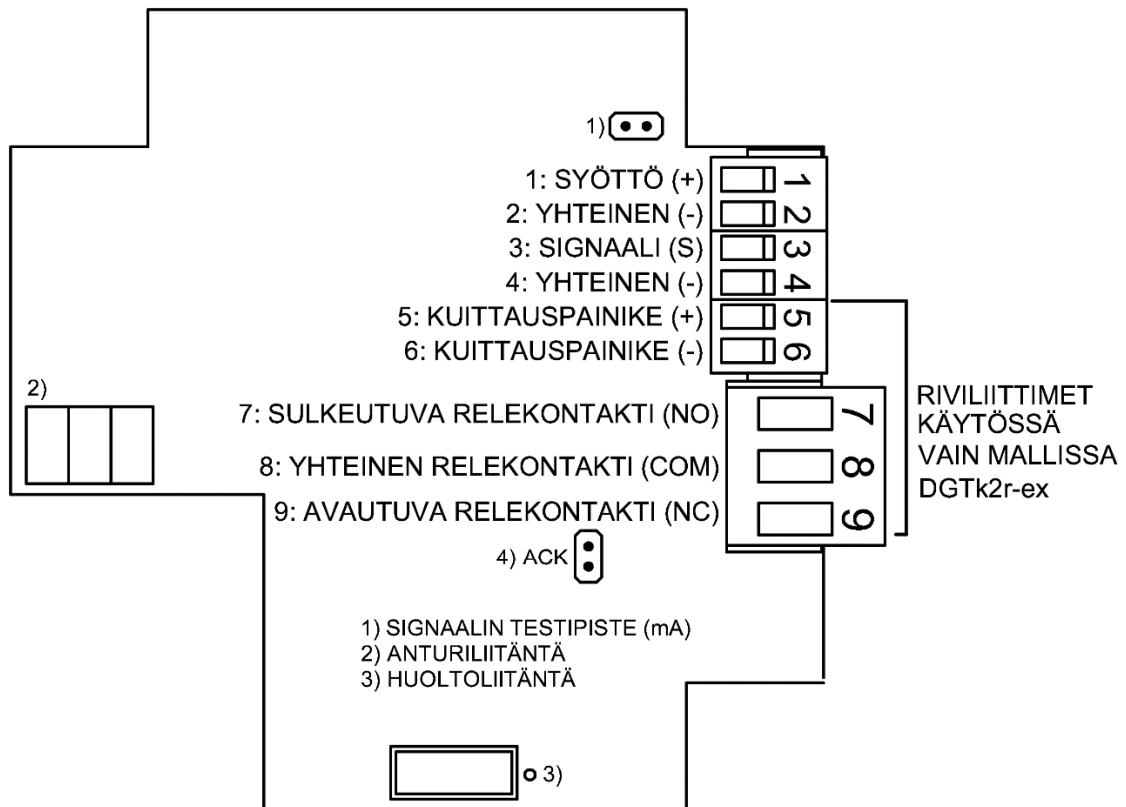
1)

1: SYÖTTÖ (+)
2: YHTEINEN (-)
3: SIGNAALI (S)
4: YHTEINEN (-)
5: KUITTAUSPAINIKE (+)
6: KUITTAUSPAINIKE (-)

1
2
3
4
5
6

2)

7: SULKEUTUVA RELEKONTAKTI (NO)
8: YHTEINEN RELEKONTAKTI (COM)
9: AVAUTUVA RELEKONTAKTI (NC)

7
8
9

RIVILIITTIMET KÄYTÖSSÄ VAIN MALLISSA DGTk2r-ex

4) ACK

1) SIGNAALIN TESTIPISTE (mA)
2) ANTURILIITÄNTÄ
3) HUOLTOLIITÄNTÄ

3)